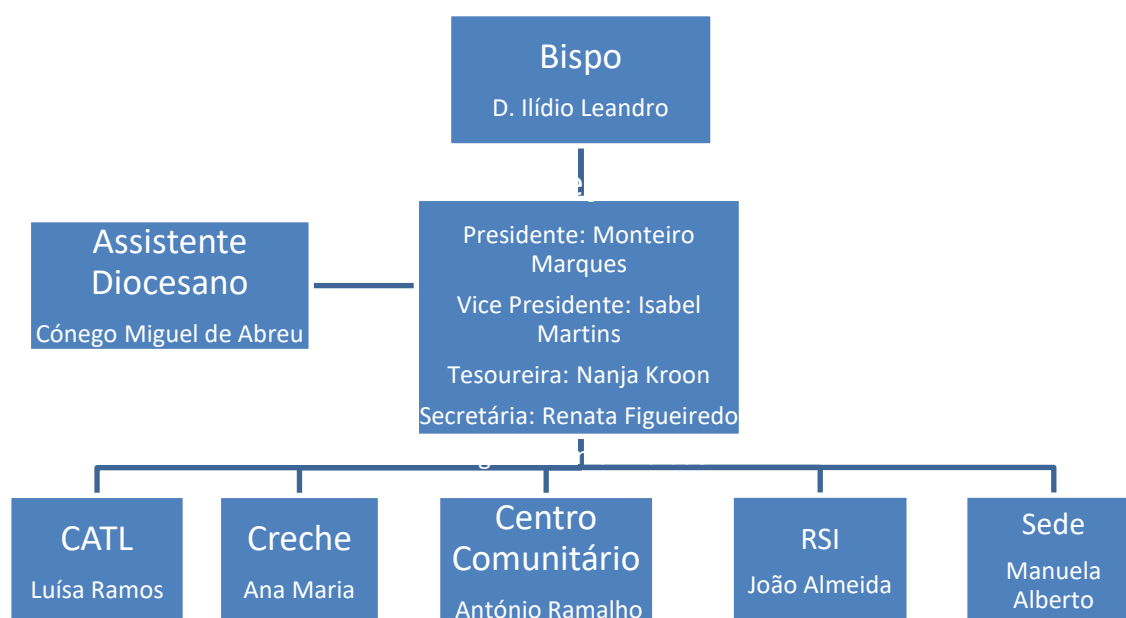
Bispo
D. Ilídio Leandro

Assistente Diocesano
Cónego Miguel de Abreu

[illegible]
Presidente: Monteiro Marques
Vice Presidente: Isabel Martins
Tesoureira: Nanja Kroon
Secretária: Renata Figueiredo

CATL
Luísa Ramos

Creche
Ana Maria

Centro Comunitário
António Ramalho

RSI
João Almeida

Sede
Manuela Alberto